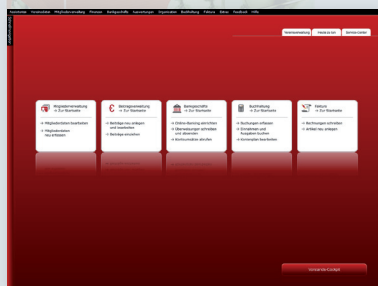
Vereinsverwaltung | Hänsle & Ann | Service-Center

Mitgliederverwaltung → Zur Startseite
→ Mitgliederdaten bearbeiten
→ Mitgliederdaten neu erfassen

Beitragsverwaltung → Zur Startseite
→ Beiträge neu anlegen und bearbeiten
→ Beiträge einziehen

Bankgeschäfte → Zur Startseite
→ Online-Banking einrichten
→ Überweisungen schreiben und absenden
→ Kontoumsätze abrufen

Buchhaltung → Zur Startseite
→ Buchungen erfassen
→ Einnahmen und Ausgaben buchen
→ Kontenplan bearbeiten

Faktura → Zur Startseite
→ Rechnungen schreiben
→ Artikel neu anlegen

Vereins-Cockpit